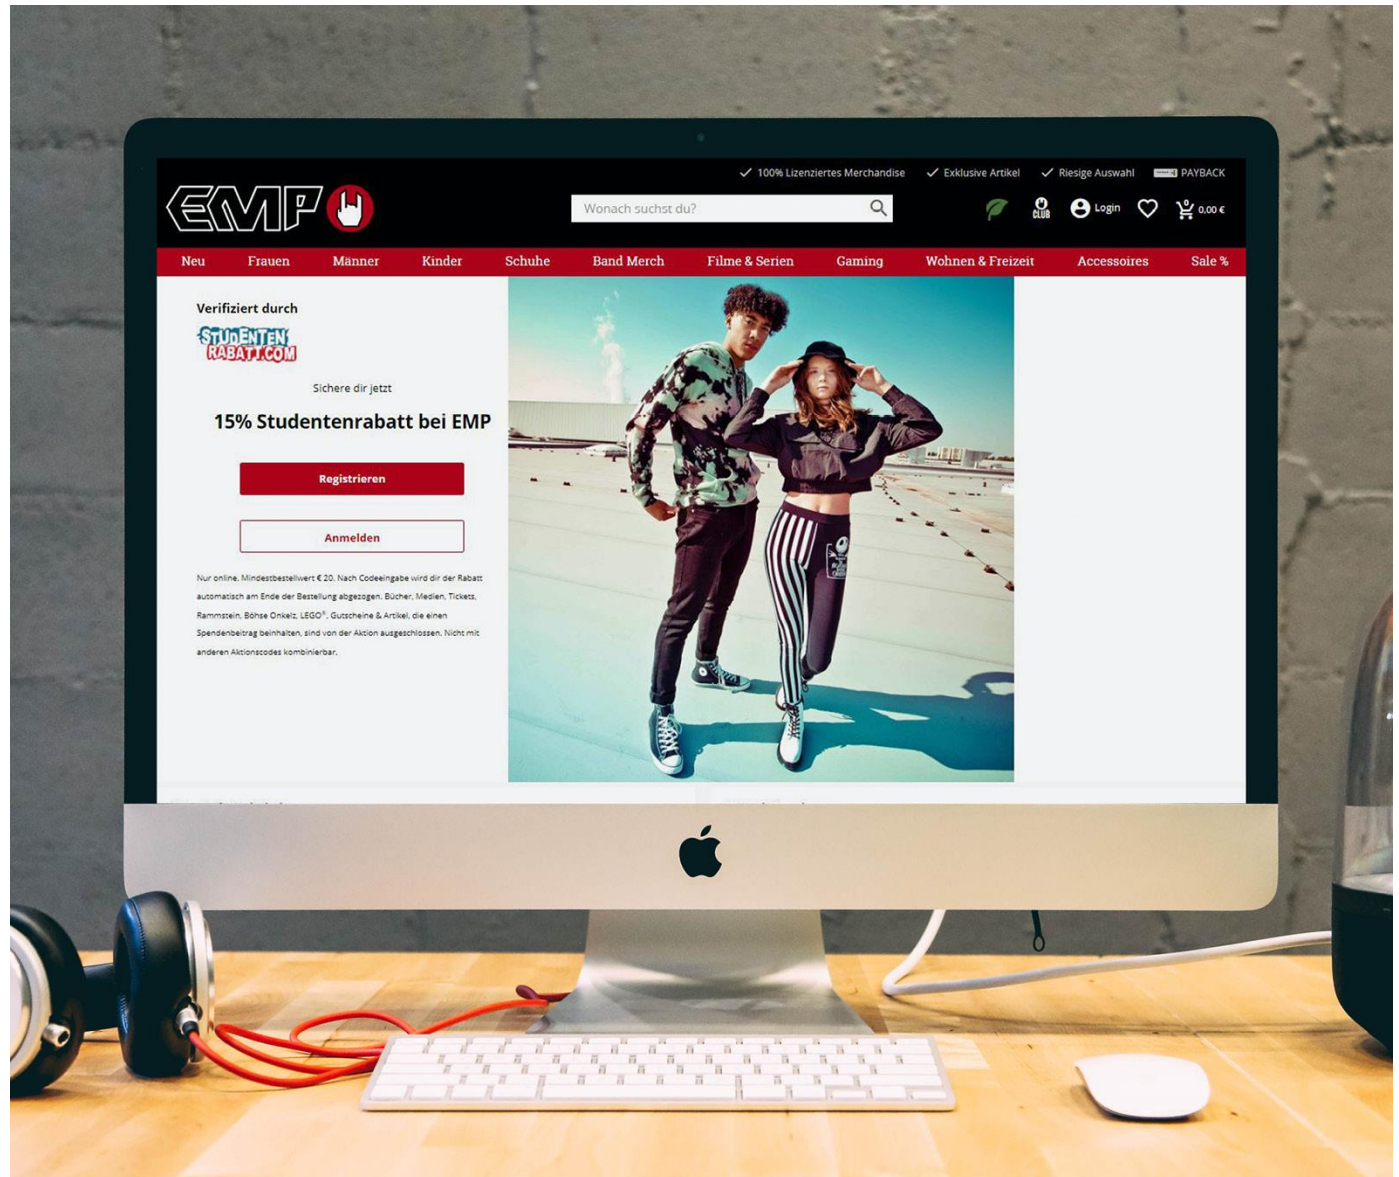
✓ 100% Lizenziertes Merchandise ✓ Exklusive Artikel ✓ Riesige Auswahl PAYBACK

EMP

Wonach suchst du?

CLUB Login 0 0,00 €

Neu Frauen Männer Kinder Schuhe Band Merch Filme & Serien Gaming Wohnen & Freizeit Accessoires Sale %

Verifiziert durch

STUDENTEN RABATT.COM

Sichere dir jetzt

15% Studentenrabatt bei EMP

Registrieren

Anmelden

Nur online. Mindestbestellwert € 20. Nach Codeeingabe wird dir der Rabatt automatisch am Ende der Bestellung abgezogen. Bücher, Medien, Tickets, Rammstein, Böhse Onkelz, LEGO®, Gutscheine & Artikel, die einen Spendenbeitrag beinhalten, sind von der Aktion ausgeschlossen. Nicht mit anderen Aktionscodes kombinierbar.